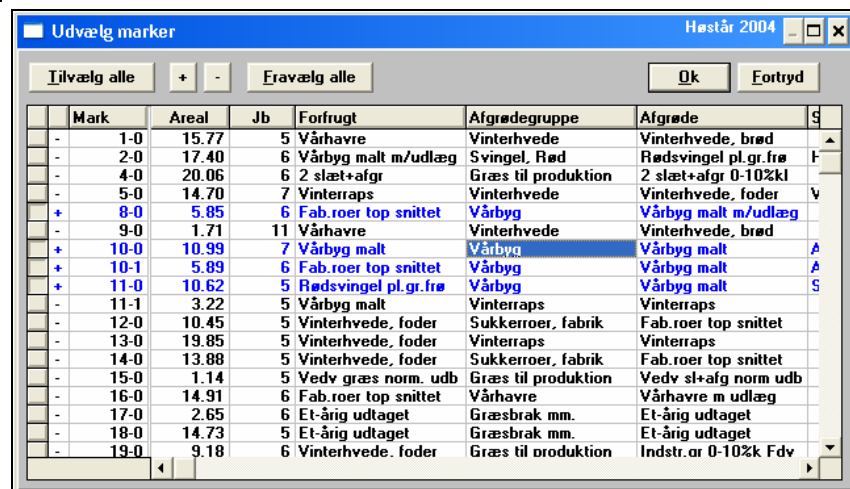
Udvælg marker

Høstår 2004

Tilvælg alle + - Fravælg alle Ok Fortryd

| | | Mark | Areal | Jb | Forfrugt | Afgrødegruppe | Afgrøde | S |
|---|---|---|---|---|---|---|---|---|
| | - | 1-0 | 15.77 | 5 | Vårhavre | Vinterhvede | Vinterhvede, brød | |
| | - | 2-0 | 17.40 | 6 | Vårbyg malt m/udlæg | Svingel, Rød | Rødsvingel pl.gr.frø | H |
| | - | 4-0 | 20.06 | 6 | 2 slæt+afgr | Græs til produktion | 2 slæt+afgr 0-10%kl | |
| | - | 5-0 | 14.70 | 7 | Vinterraps | Vinterhvede | Vinterhvede, foder | V |
| | + | 8-0 | 5.85 | 6 | Fab.roer top snittet | Vårbyg | Vårbyg malt m/udlæg | |
| | - | 9-0 | 1.71 | 11 | Vårhavre | Vinterhvede | Vinterhvede, brød | |
| | + | 10-0 | 10.99 | 7 | Vårbyg malt | Vårbyg | Vårbyg malt | A |
| | + | 10-1 | 5.89 | 6 | Fab.roer top snittet | Vårbyg | Vårbyg malt | A |
| | + | 11-0 | 10.62 | 5 | Rødsvingel pl.gr.frø | Vårbyg | Vårbyg malt | S |
| | - | 11-1 | 3.22 | 5 | Vårbyg malt | Vinterraps | Vinterraps | |
| | - | 12-0 | 10.45 | 5 | Vinterhvede, foder | Sukkerroer, fabrik | Fab.roer top snittet | |
| | - | 13-0 | 19.85 | 5 | Vinterhvede, foder | Vinterraps | Vinterraps | |
| | - | 14-0 | 13.88 | 5 | Vinterhvede, foder | Sukkerroer, fabrik | Fab.roer top snittet | |
| | - | 15-0 | 1.14 | 5 | Vedv græs norm. udb | Græs til produktion | Vedv sl+afg norm udb | |
| | - | 16-0 | 14.91 | 6 | Fab.roer top snittet | Vårhavre | Vårhavre m udlæg | |
| | - | 17-0 | 2.65 | 6 | Et-årig udtaget | Græsbrak mm. | Et-årig udtaget | |
| | - | 18-0 | 14.73 | 5 | Et-årig udtaget | Græsbrak mm. | Et-årig udtaget | |
| | - | 19-0 | 9.18 | 6 | Vinterhvede, foder | Græs til produktion | Indstr.gr 0-10%k Fdv | |